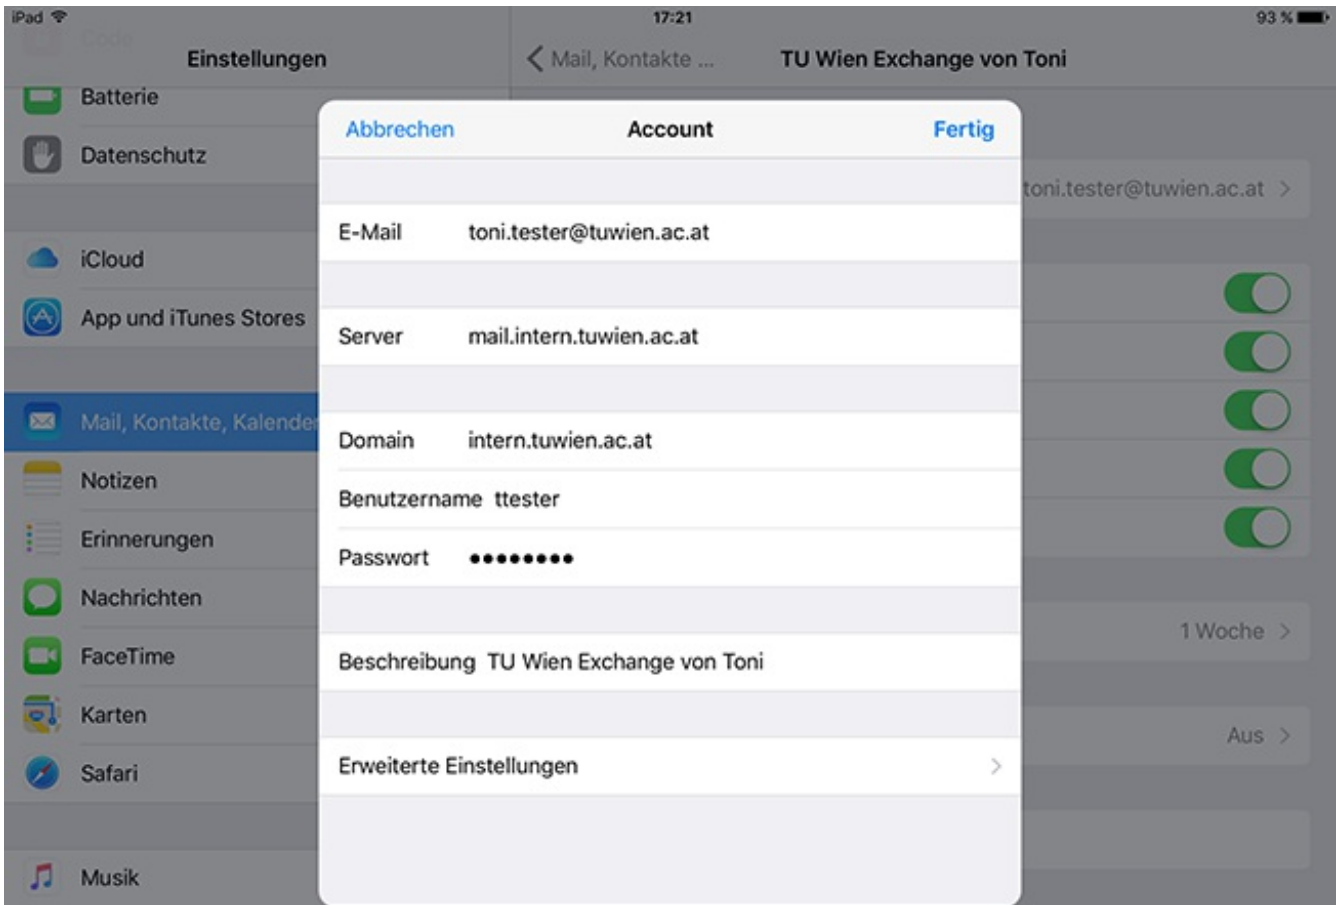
iPad 17:21 93 %

Code

Einstellungen

Batterie

Datenschutz

iCloud

App und iTunes Stores

Mail, Kontakte, Kalender

Notizen

Erinnerungen

Nachrichten

FaceTime

Karten

Safari

Musik

< Mail, Kontakte ... TU Wien Exchange von Toni

toni.tester@tuwien.ac.at >

1 Woche >

Aus >

Abbrechen Account Fertig

E-Mail toni.tester@tuwien.ac.at

Server mail.intern.tuwien.ac.at

Domain intern.tuwien.ac.at

Benutzername ttester

Passwort ••••••••

Beschreibung TU Wien Exchange von Toni

Erweiterte Einstellungen >